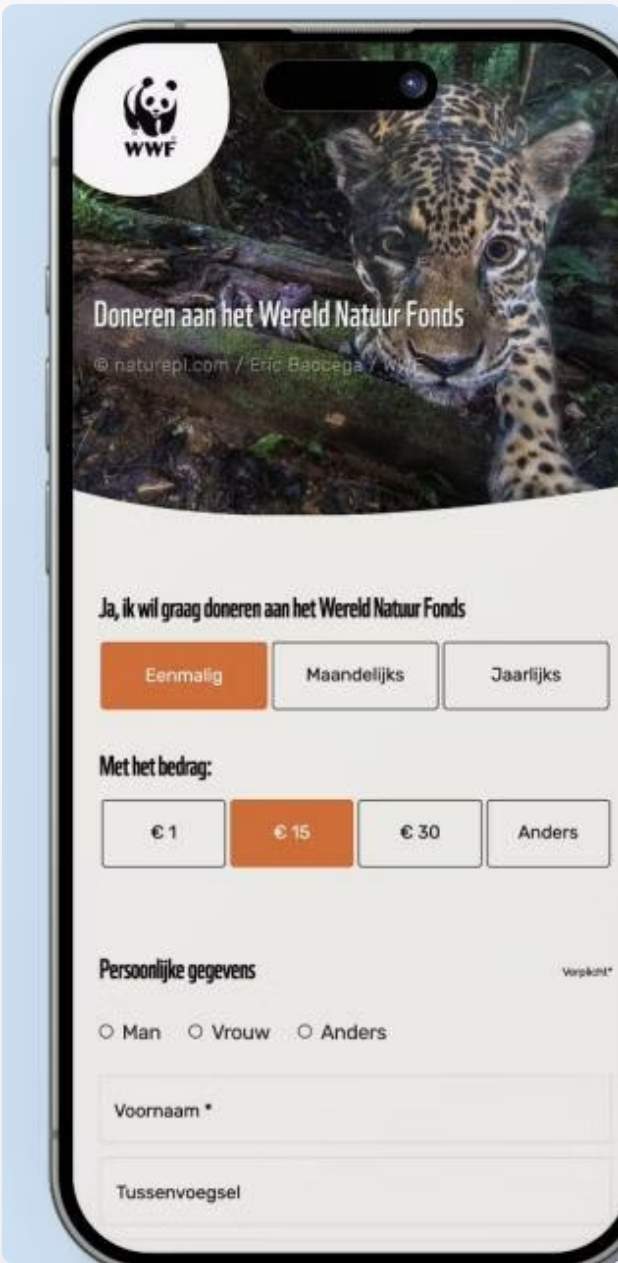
WWF

Doneren aan het Wereld Natuur Fonds

© naturepl.com / Eric Baccega / WWF

Ja, ik wil graag doneren aan het Wereld Natuur Fonds

Eenmalig | Maandelijks | Jaarlijks

Met het bedrag:

€ 1 | € 15 | € 30 | Anders

Persoonlijke gegevens

Verplicht*

○ Man ○ Vrouw ○ Anders

Voornaam *

Tussenvoegsel